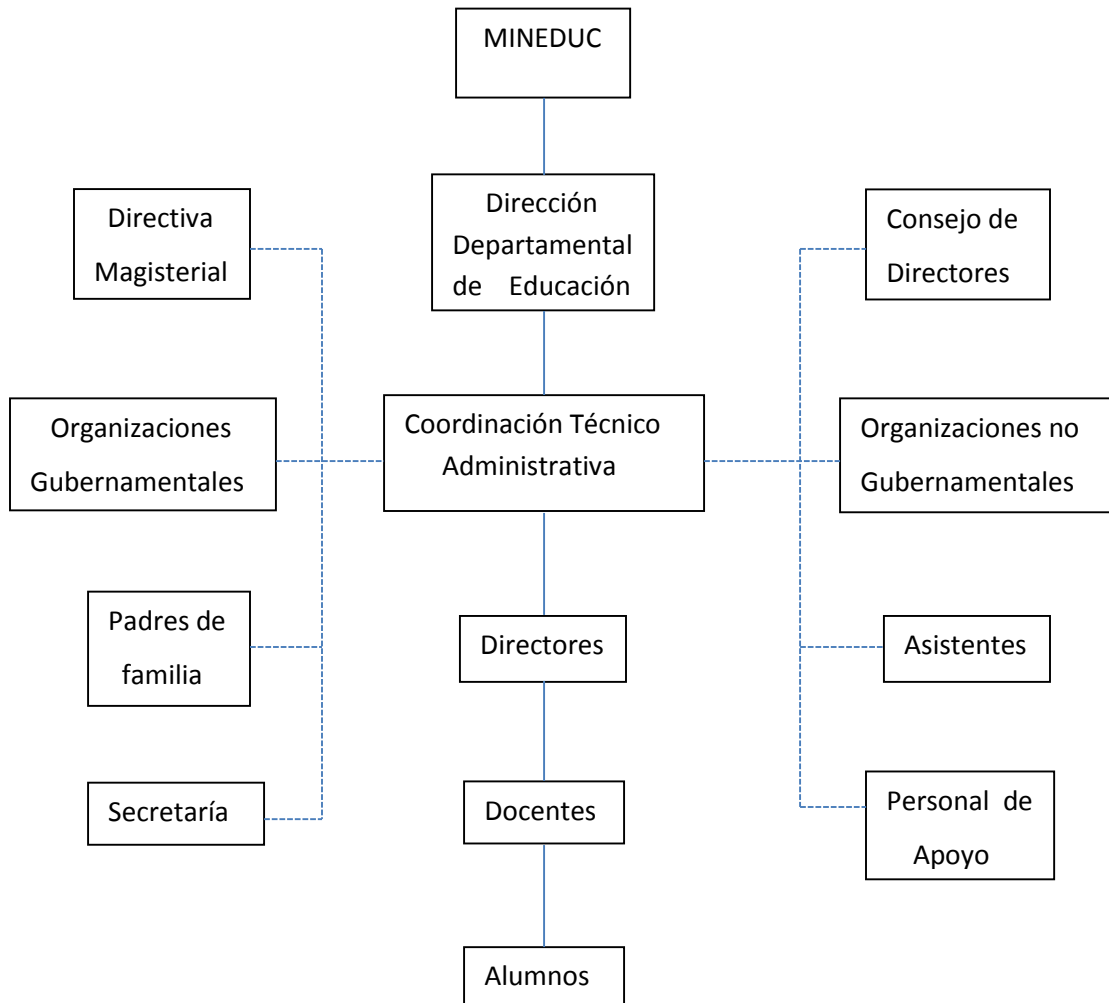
MINEDUC

Dirección Departamental de Educación

Directiva Magisterial

Consejo de Directores

Organizaciones Gubernamentales

Coordinación Técnico Administrativa

Organizaciones no Gubernamentales

Padres de familia

Directores

Asistentes

Secretaría

Docentes

Personal de Apoyo

Alumnos